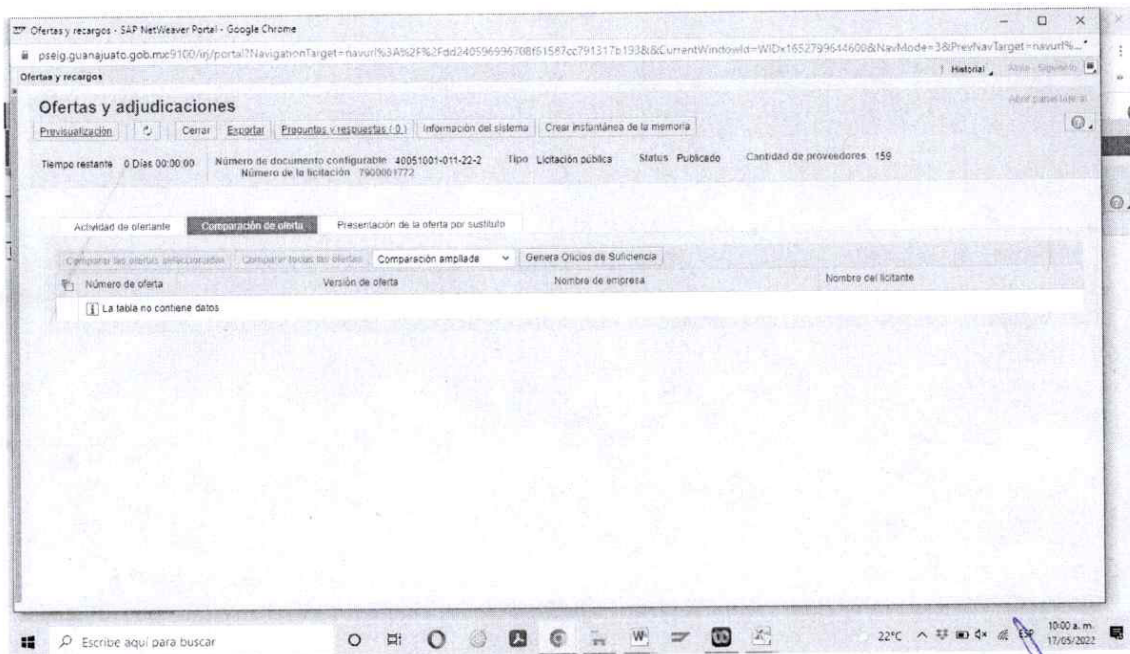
Ofertas y recargos - SAP NetWeaver Portal - Google Chrome

pseig.guanajuato.gob.mx:9100/irj/portal?NavigationTarget=navurl%3A%2F%2Fdd24059699670bf61587cc791317b193&&CurrentWindowId=WID1652799644600&NavMode=3&PrevNavTarget=navurl%...

Ofertas y recargos

Historial Atrás Siguiente

Ofertas y adjudicaciones

Abrir panel lateral

Previsualización Cerrar Exportar Preguntas y respuestas (0) Información del sistema Crear instantánea de la memoria

Tiempo restante 0 Días 00:00:00 Número de documento configurable 40051001-011-22-2 Número de la licitación 7900001772 Tipo Licitación pública Status Publicado Cantidad de proveedores 159

Actividad de ofertante Comparación de oferta Presentación de la oferta por sustituto

Comparar las ofertas seleccionadas Comparar todas las ofertas Comparación ampliada Genera Oficios de Suficiencia

| Número de oferta | Versión de oferta | Nombre de empresa | Nombre del licitante |
|---|---|---|---|
| La tabla no contiene datos | | | |

Escribe aquí para buscar

22°C ESP 10:00 a. m. 17/05/2022